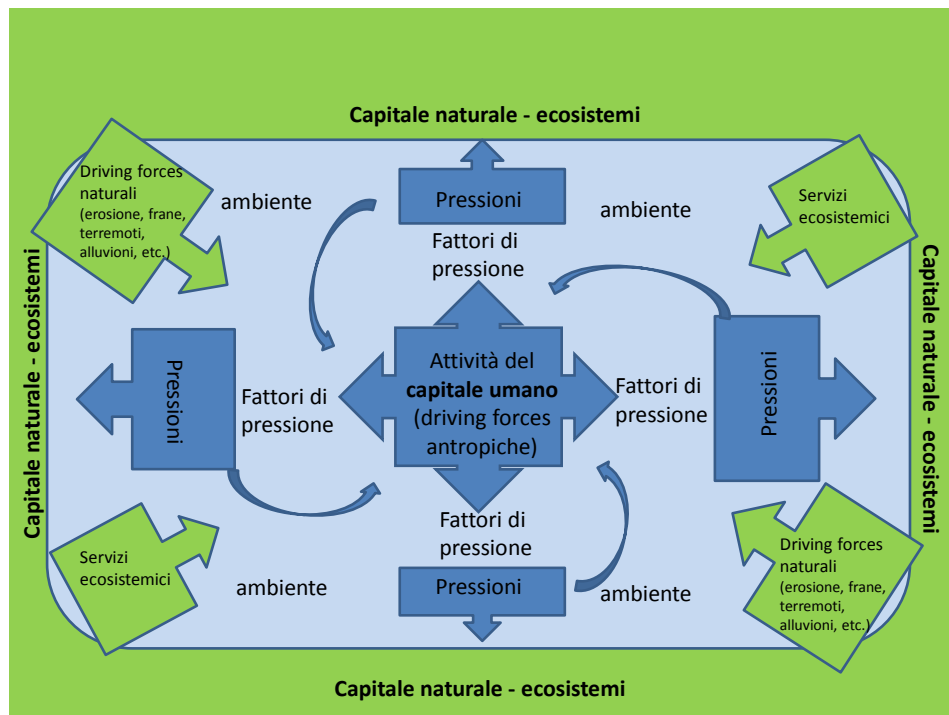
Capitale naturale - ecosistemi

Driving forces naturali (erosione, frane, terremoti, alluvioni, etc.)

ambiente

Pressioni

Fattori di pressione

ambiente

Servizi ecosistemici

Capitale naturale - ecosistemi

Pressioni

Fattori di pressione

Attività del **capitale umano** (driving forces antropiche)

Fattori di pressione

Pressioni

Capitale naturale - ecosistemi

Servizi ecosistemici

ambiente

Fattori di pressione

Pressioni

ambiente

Driving forces naturali (erosione, frane, terremoti, alluvioni, etc.)

Capitale naturale - ecosistemi